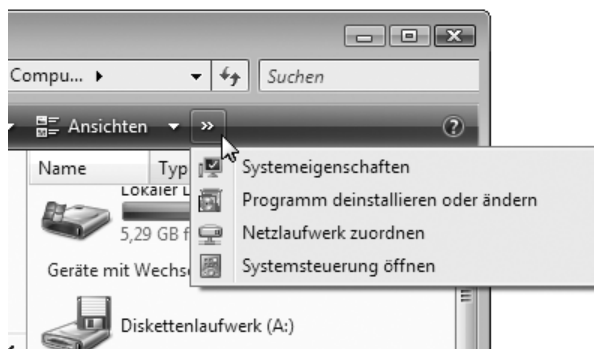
Compu... ▸

Suchen

Ansichten

»

Name

Typ

Lokaler L

5,29 GB f

Geräte mit Wechs

Systemeigenschaften

Programm deinstallieren oder ändern

Netzlaufwerk zuordnen

Systemsteuerung öffnen

Diskettenlaufwerk (A:)